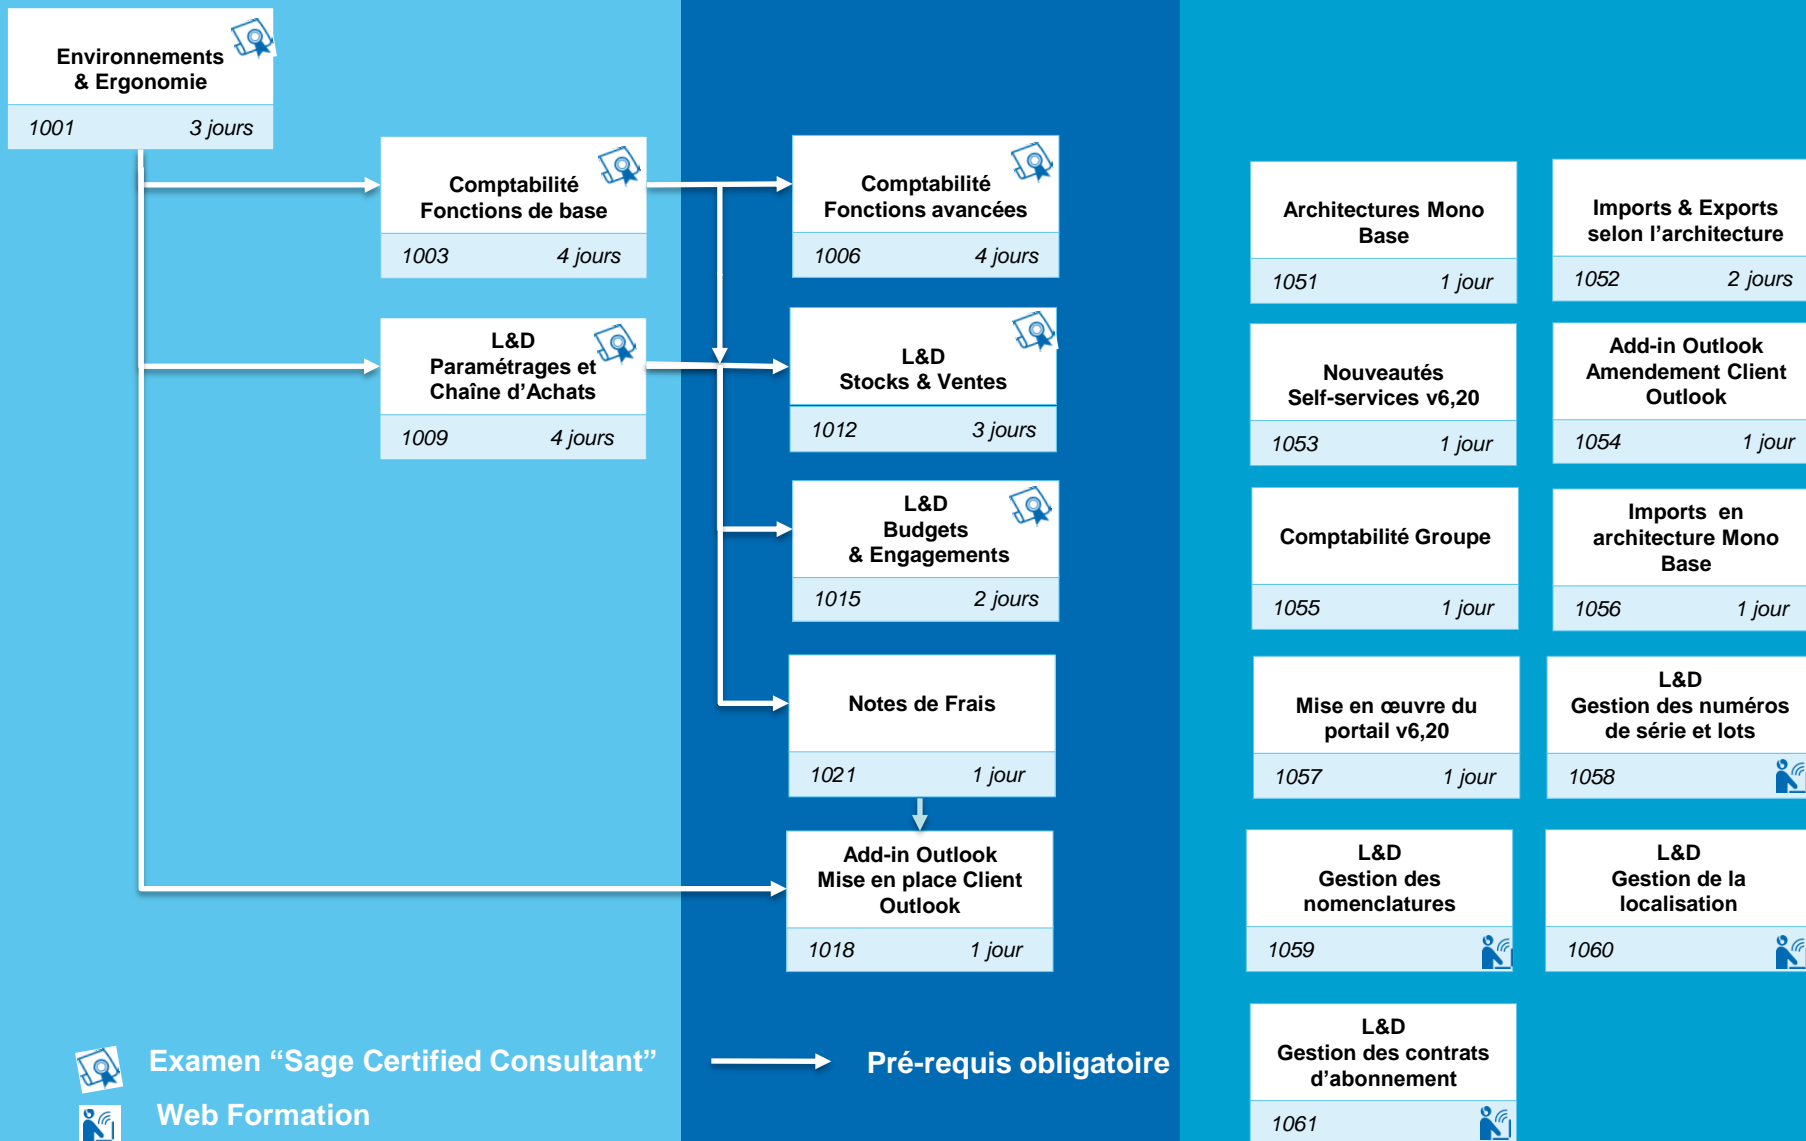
Environnements & Ergonomie
1001 3 jours

Comptabilité Fonctions de base
1003 4 jours

L&D Paramétrages et Chaîne d'Achats
1009 4 jours

Comptabilité Fonctions avancées
1006 4 jours

L&D Stocks & Ventes
1012 3 jours

L&D Budgets & Engagements
1015 2 jours

Notes de Frais
1021 1 jour

Add-in Outlook Mise en place Client Outlook
1018 1 jour

Architectures Mono Base
1051 1 jour

Imports & Exports selon l'architecture
1052 2 jours

Nouveautés Self-services v6,20
1053 1 jour

Add-in Outlook Amendement Client Outlook
1054 1 jour

Comptabilité Groupe
1055 1 jour

Imports en architecture Mono Base
1056 1 jour

Mise en œuvre du portail v6,20
1057 1 jour

L&D Gestion des numéros de série et lots
1058

L&D Gestion des nomenclatures
1059

L&D Gestion de la localisation
1060

L&D Gestion des contrats d'abonnement
1061

Examen "Sage Certified Consultant"
Pré-requis obligatoire
Web Formation